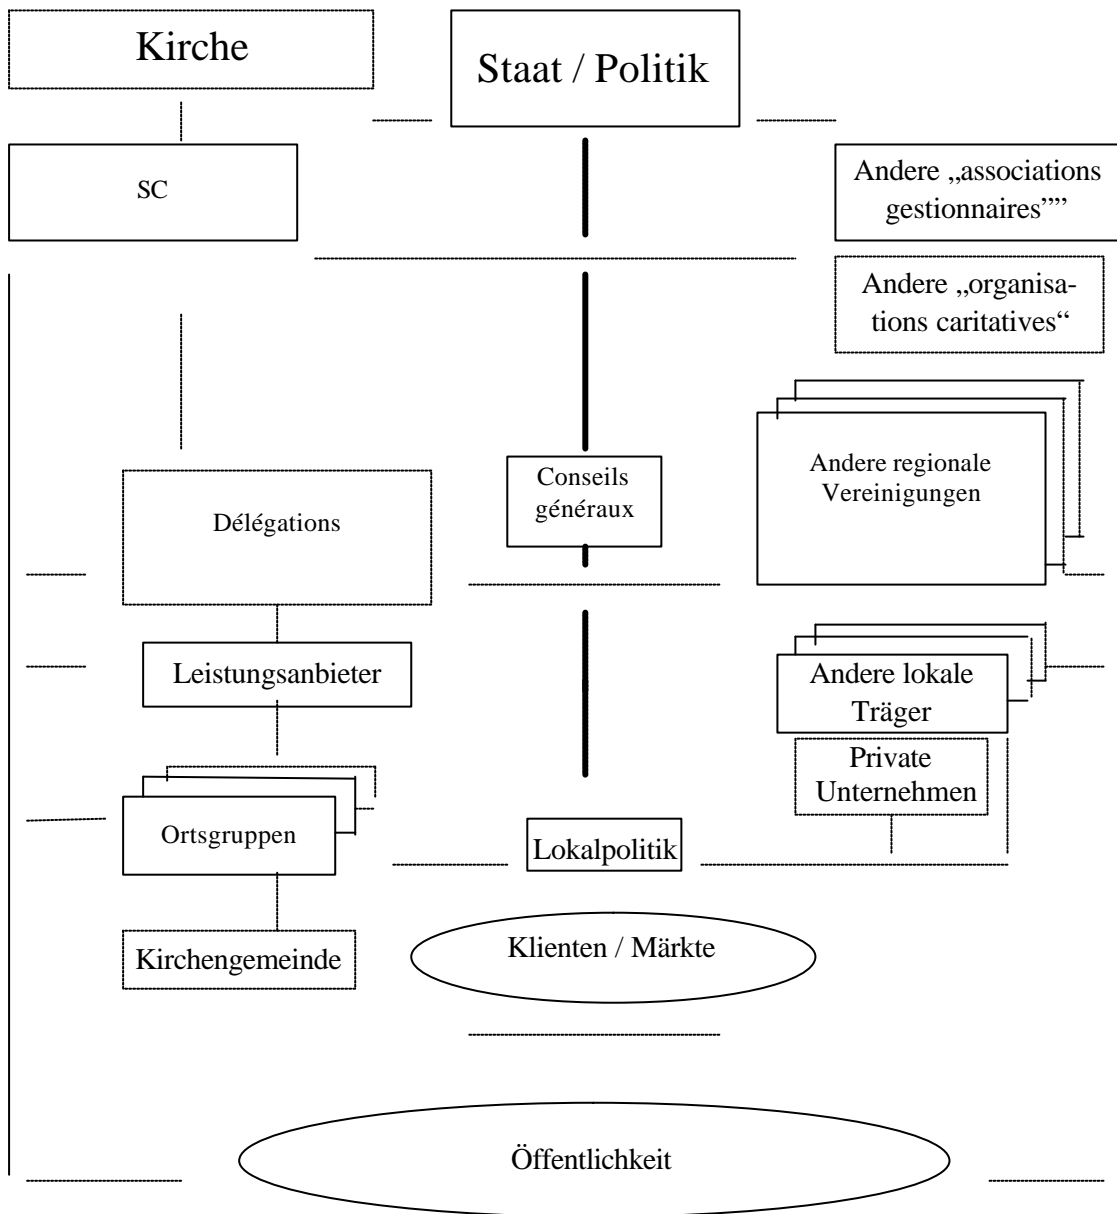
Kirche

Staat / Politik

SC

Andere „associations gestionnaires“"

Andere „organisations caritatives“

Délégations

Conseils généraux

Andere regionale Vereinigungen

Leistungsanbieter

Andere lokale Träger

Private Unternehmen

Ortsgruppen

Lokalpolitik

Kirchengemeinde

Klienten / Märkte

Öffentlichkeit